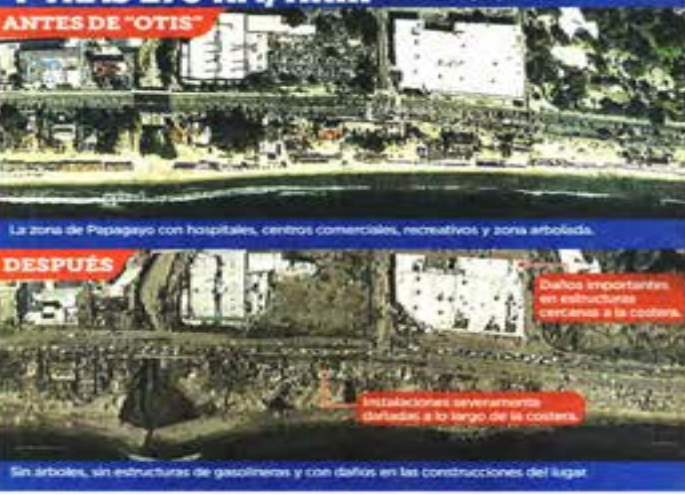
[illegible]

ANTES DE "OTIS"

La zona de Papagayo con hospitales, centros comerciales, recreativos y zona arbolada.

DESPUÉS

Daños importantes en estructuras cercanas a la costera.

Instalaciones severamente dañadas a lo largo de la costera.

Sin árboles, sin estructuras de gasolineras y con daños en las construcciones del lugar